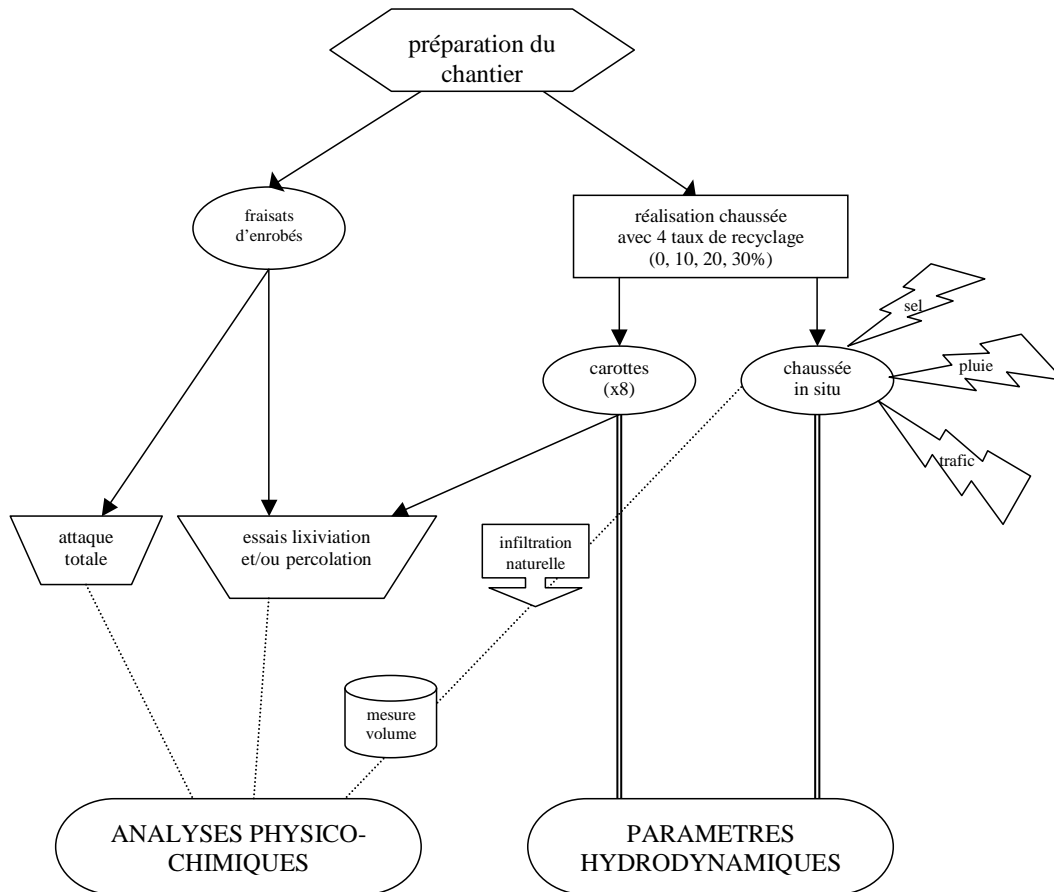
préparation du chantier

fraisats d'enrobés

réalisation chaussée avec 4 taux de recyclage (0, 10, 20, 30%)

sel

carottes (x8)

chaussée in situ

pluie

trafic

attaque totale

essais lixiviation et/ou percolation

infiltration naturelle

mesure volume

ANALYSES PHYSICO-CHIMIQUES

PARAMETRES HYDRODYNAMIQUES